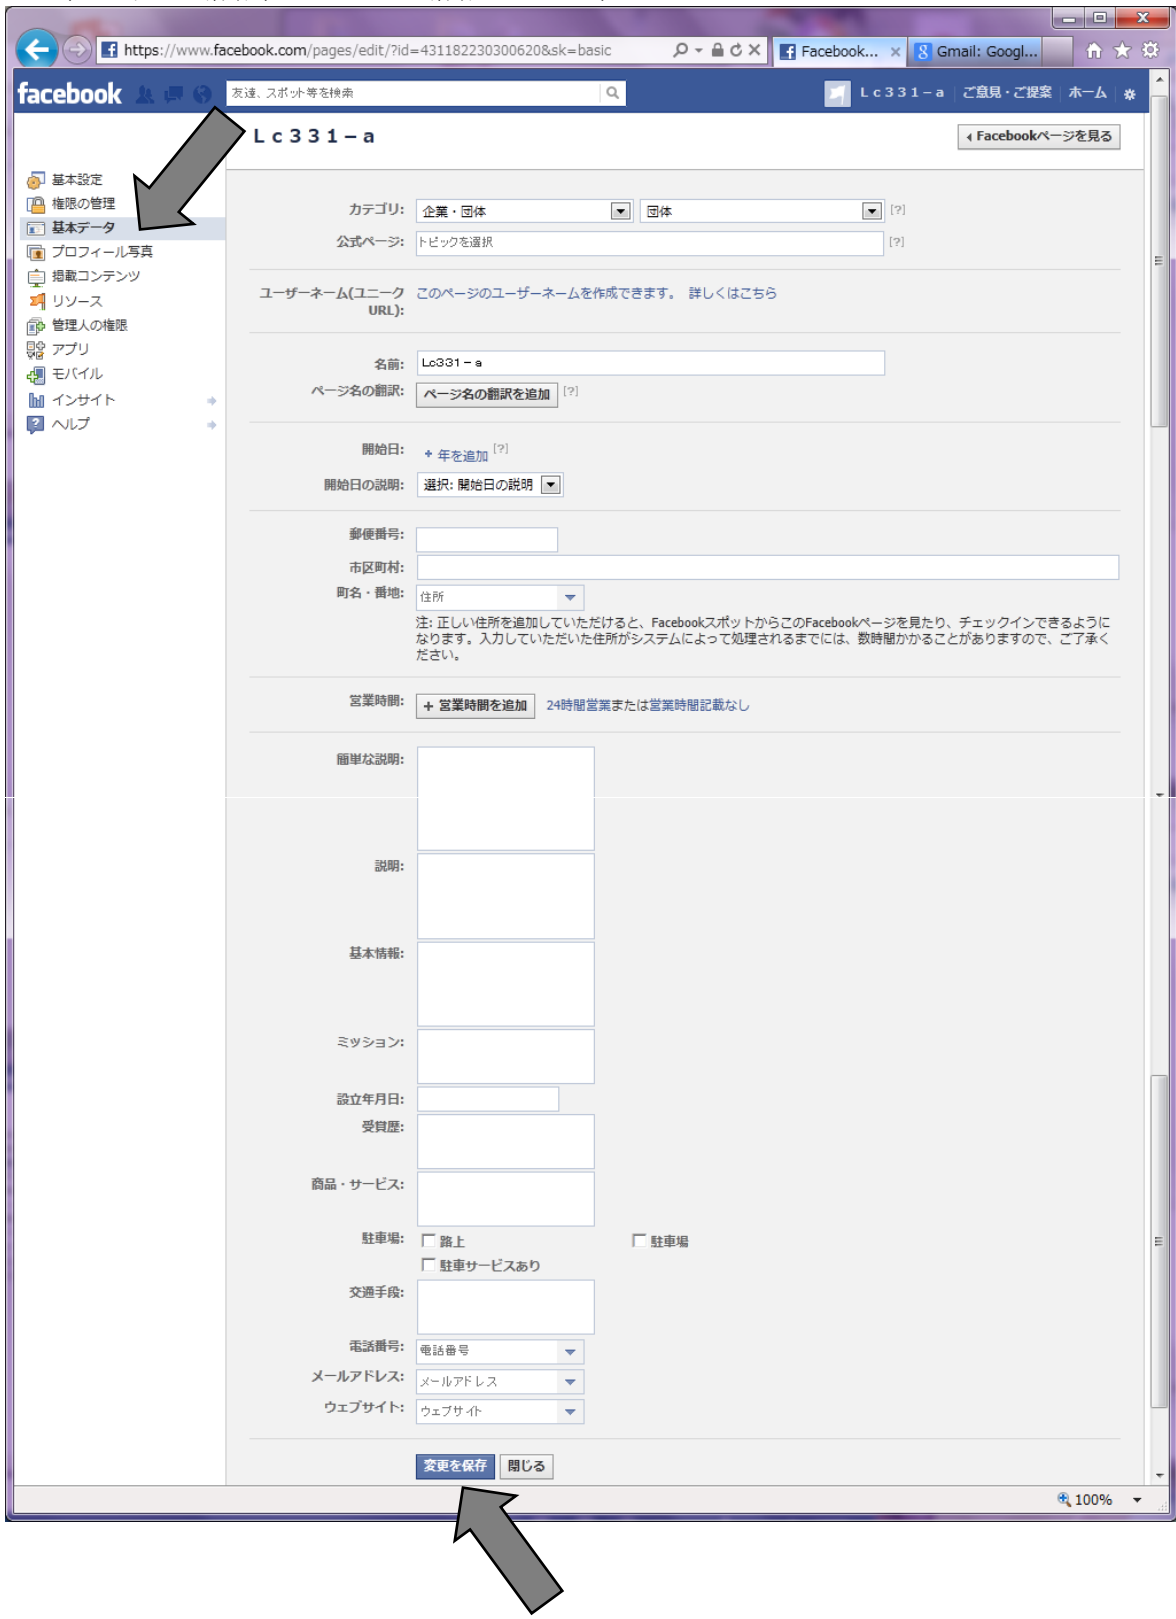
https://www.facebook.com/pages/edit/?id=431182230300620&sk=basic

Facebook... ×

Gmail: Googl...

facebook

友達、スポット等を検索

Lc331－a　ご意見・ご提案　ホーム

Lc331－a

Facebookページを見る

基本設定
権限の管理
基本データ
プロフィール写真
掲載コンテンツ
リソース
管理人の権限
アプリ
モバイル
インサイト
ヘルプ

カテゴリ: 企業・団体　団体 [?]

公式ページ: トピックを選択 [?]

ユーザーネーム(ユニークURL): このページのユーザーネームを作成できます。 詳しくはこちら

名前: Lc331－a

ページ名の翻訳: ページ名の翻訳を追加 [?]

開始日: + 年を追加 [?]

開始日の説明: 選択: 開始日の説明

郵便番号:

市区町村:

町名・番地: 住所

注: 正しい住所を追加していただけると、FacebookスポットからこのFacebookページを見たり、チェックインできるようになります。入力していただいた住所がシステムによって処理されるまでには、数時間かかることがありますので、ご了承ください。

営業時間: + 営業時間を追加　24時間営業または営業時間記載なし

簡単な説明:

説明:

基本情報:

ミッション:

設立年月日:

受賞歴:

商品・サービス:

駐車場: 路上　駐車場
駐車サービスあり

交通手段:

電話番号: 電話番号

メールアドレス: メールアドレス

ウェブサイト: ウェブサイト

変更を保存　閉じる

100%